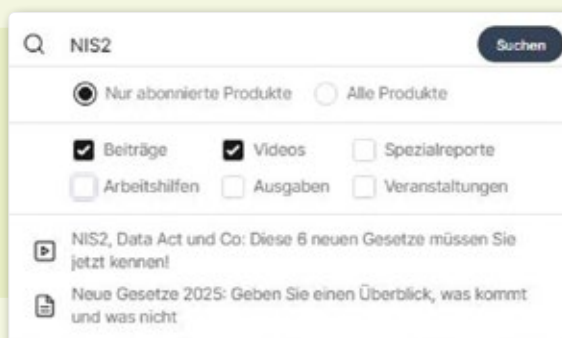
NIS2

Suchen

Nur abonnierte Produkte
Alle Produkte

Beiträge
Videos
Spezialreporte
Arbeitshilfen
Ausgaben
Veranstaltungen

NIS2, Data Act und Co: Diese 6 neuen Gesetze müssen Sie jetzt kennen!

Neue Gesetze 2025: Geben Sie einen Überblick, was kommt und was nicht